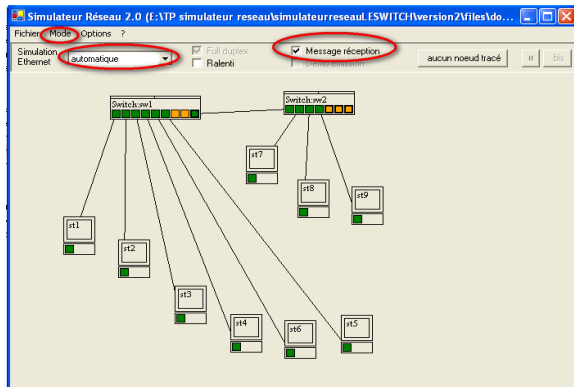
Simulateur Réseau 2.0 (E:\TP simulateur reseau\simulateurreseau.ESWITCH\version2\files\do...

Fichier Mode Options ?

Simulation Ethernet automatique

Full duplex
Ralenti

Message réception
Démo émission

aucun noeud tracé

II bis

Switch:sw1

Switch:sw2

st7

st8

st9

st1

st2

st3

st4

st6

st5